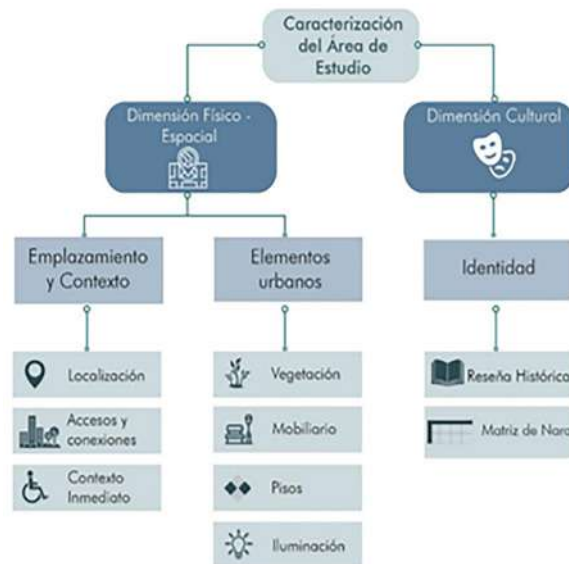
Caracterización del Área de Estudio

Dimensión Físico - Espacial

Dimensión Cultural

Emplazamiento y Contexto

Elementos urbanos

Identidad

Localización

Accesos y conexiones

Contexto Inmediato

Vegetación

Mobiliario

Pisos

Iluminación

Reseña Histórica

Matriz de Nar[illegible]